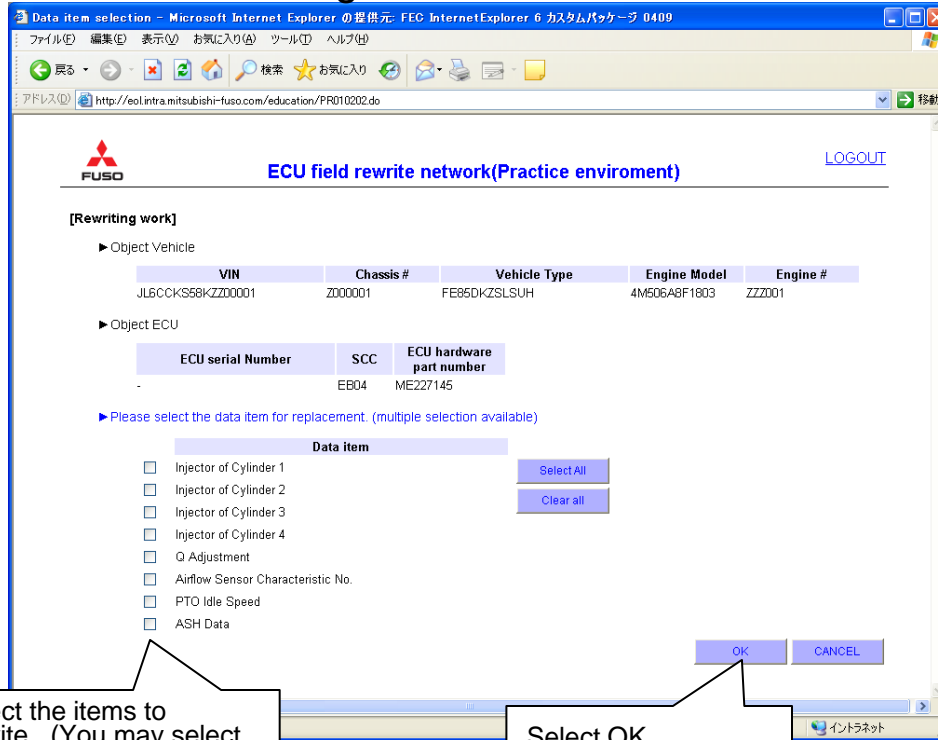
Data item selection - Microsoft Internet Explorer の提供元: FEC InternetExplorer 6 カスタムパッケージ 0409

ファイル(F) 編集(E) 表示(V) お気に入り(A) ツール(T) ヘルプ(H)

戻る 検索 お気に入り

アドレス(D) http://eol.intra.mitsubishi-fuso.com/education/PR010202.do 移動

FUSO

ECU field rewrite network(Practice enviroment)

LOGOUT

[Rewriting work]

► Object Vehicle

| VIN | Chassis # | Vehicle Type | Engine Model | Engine # |
|---|---|---|---|---|
| JL6CCKS58KZZ00001 | Z000001 | FE85DKZSLSUH | 4M506A8F1803 | ZZZ001 |

► Object ECU

| ECU serial Number | SCC | ECU hardware part number |
|---|---|---|
| - | EB04 | ME227145 |

► Please select the data item for replacement. (multiple selection available)

Data item

Injector of Cylinder 1

Injector of Cylinder 2

Injector of Cylinder 3

Injector of Cylinder 4

Q Adjustment

Airflow Sensor Characteristic No.

PTO Idle Speed

ASH Data

Select All

Clear all

OK

CANCEL

ct the items to ite. (You may select

Select OK

イントラネット